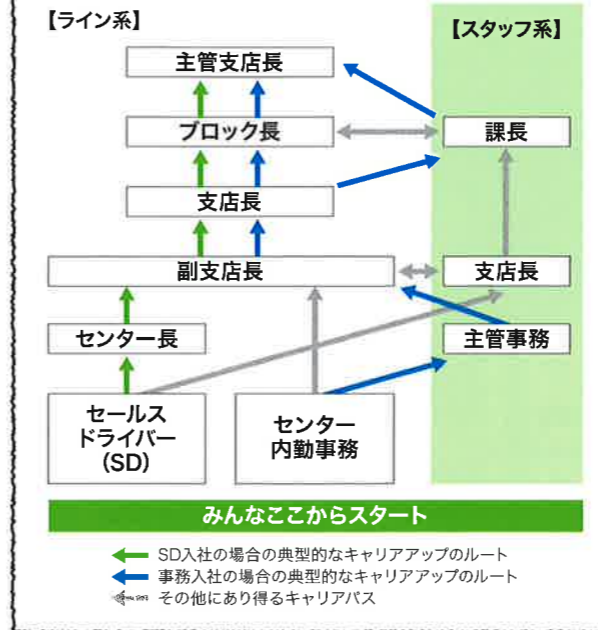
【ライン系】

【スタッフ系】

主管支店長

ブロック長

課長

支店長

副支店長

支店長

センター長

主管事務

セールスドライバー(SD)

センター内勤事務

みんなここからスタート

SD入社の場合の典型的なキャリアアップのルート
事務入社の場合の典型的なキャリアアップのルート
その他にあり得るキャリアパス